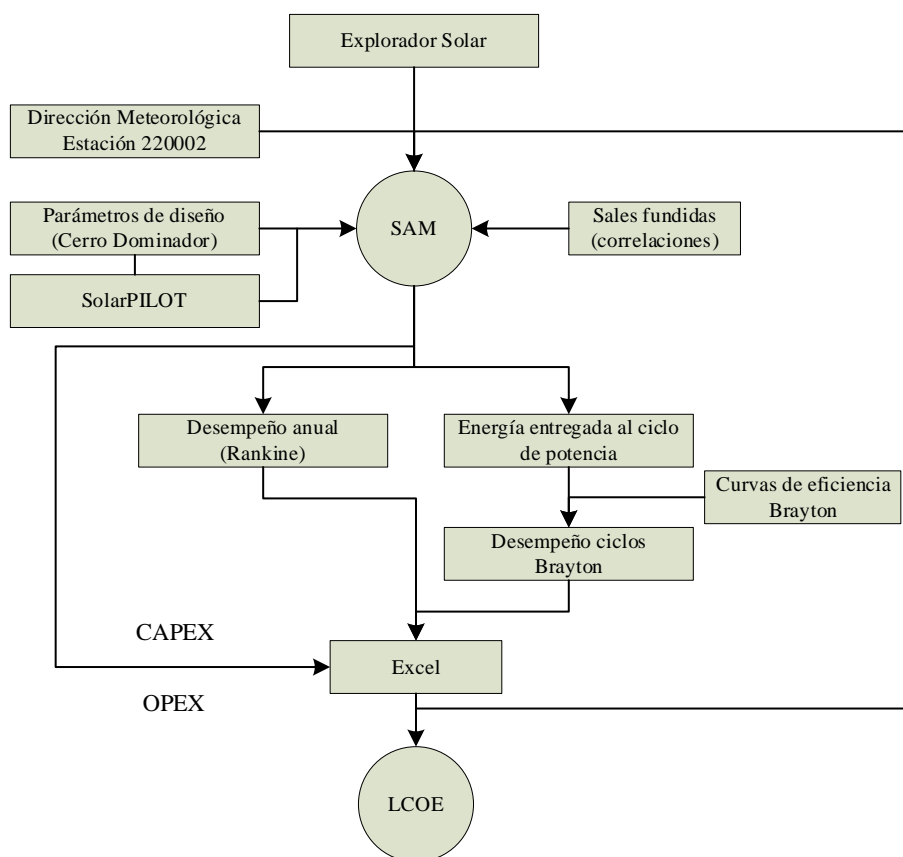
Explorador Solar

Dirección Meteorológica
Estación 220002

Parámetros de diseño
(Cerro Dominador)

SAM

Sales fundidas
(correlaciones)

SolarPILOT

Desempeño anual
(Rankine)

Energía entregada al ciclo
de potencia

Curvas de eficiencia
Brayton

Desempeño ciclos
Brayton

CAPEX

Excel

OPEX

LCOE